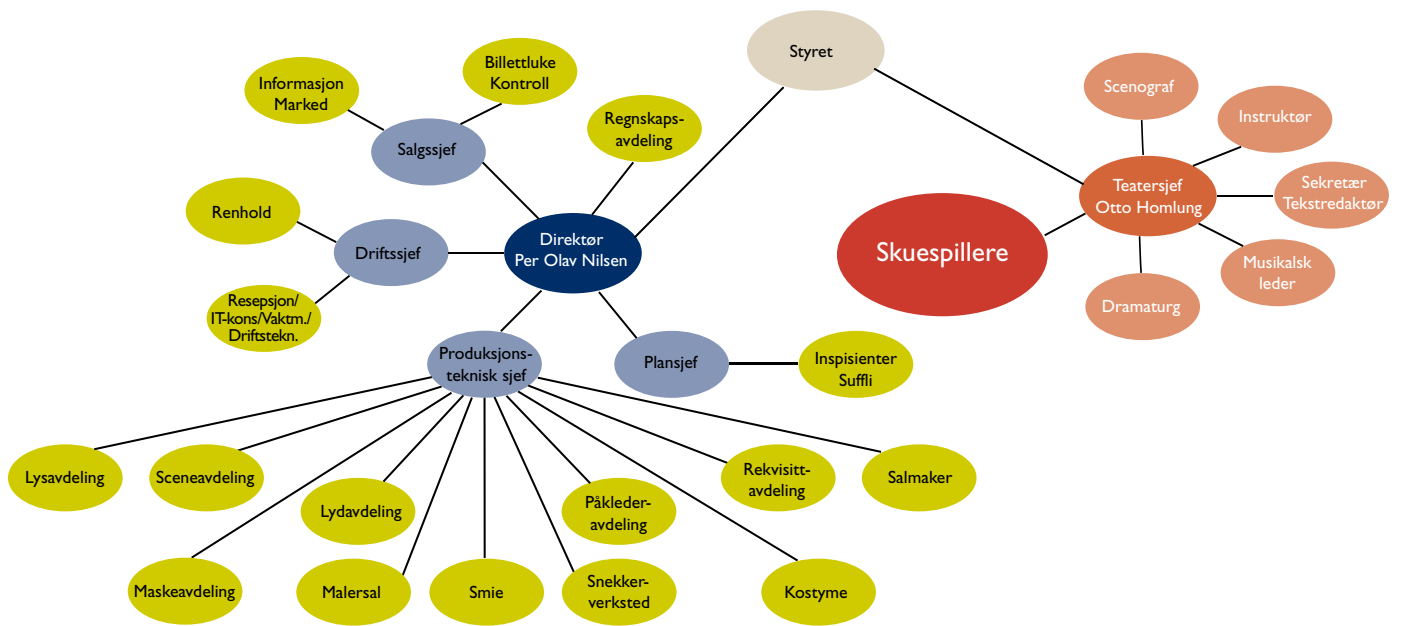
Styret

Informasjon Marked

Billettluke Kontroll

Salgssjef

Regnskapsavdeling

Renhold

Driftssjef

Direktør Per Olav Nilsen

Resepsjon/ IT-kons/Vaktm./ Driftstekn.

Produksjonsteknisk sjef

Plansjef

Inspisienter Suffli

Scenograf

Instruktør

Teatersjef Otto Homlung

Sekretær Tekstredaktør

Skuespillere

Musikalsk leder

Dramaturg

Lysavdeling

Sceneavdeling

Lydavdeling

Påklederavdeling

Rekvisittavdeling

Salmaker

Maskeavdeling

Malersal

Smie

Snekkerverksted

Kostyme